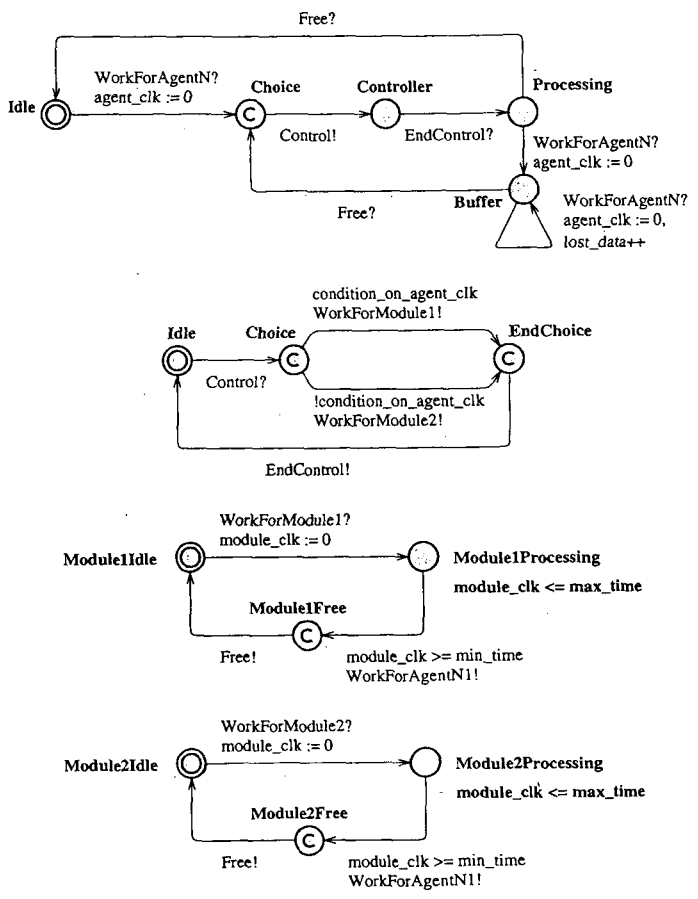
Free?

WorkForAgentN?
agent_clk := 0

Idle

Choice

C

Controller

Processing

Control!

EndControl?

WorkForAgentN?
agent_clk := 0

Free?

Buffer

WorkForAgentN?
agent_clk := 0,
lost_data++

condition_on_agent_clk
WorkForModule1!

Idle

Choice

C

EndChoice

C

Control?

!condition_on_agent_clk
WorkForModule2!

EndControl!

WorkForModule1?
module_clk := 0

Module1Idle

Module1Processing

module_clk <= max_time

Module1Free

C

Free!

module_clk >= min_time
WorkForAgentN1!

WorkForModule2?
module_clk := 0

Module2Idle

Module2Processing

module_clk <= max_time

Module2Free

C

Free!

module_clk >= min_time
WorkForAgentN1!